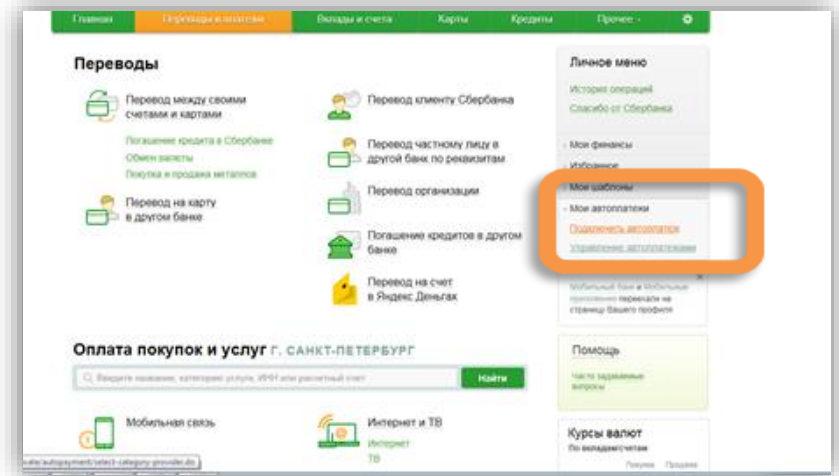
Главная | Переводы и платежи | Вклады и счета | Карты | Кредиты | Прочее

Переводы

Перевод между своими счетами и картами

Погашение кредита в Сбербанке
Обмен валюты
Покупка и продажа металлов

Перевод на карту в другом банке

Перевод клиенту Сбербанка

Перевод частному лицу в другой банк по реквизитам

Перевод организации

Погашение кредитов в другом банке

Перевод на счет в Яндекс Деньгах

Личное меню

История операций
Спасибо от Сбербанка

Мои финансы
Избранное
Мои шаблоны
Мои автоплатежи
Подключить автоплатеж
Управление автоплатежами

Мобильный банк и Мобильные приложения перенесли на страницу Вашего профиля

Оплата покупок и услуг г. САНКТ-ПЕТЕРБУРГ

Введите название, категорию услуги, ИНН или расчетный счет

Найти

Мобильная связь

Интернет и ТВ
Интернет
ТВ

Помощь

Часто задаваемые вопросы

Курсы валют
По вкладам/счетам
Покупка Продажа

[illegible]/autopayment/select-category-provider.do